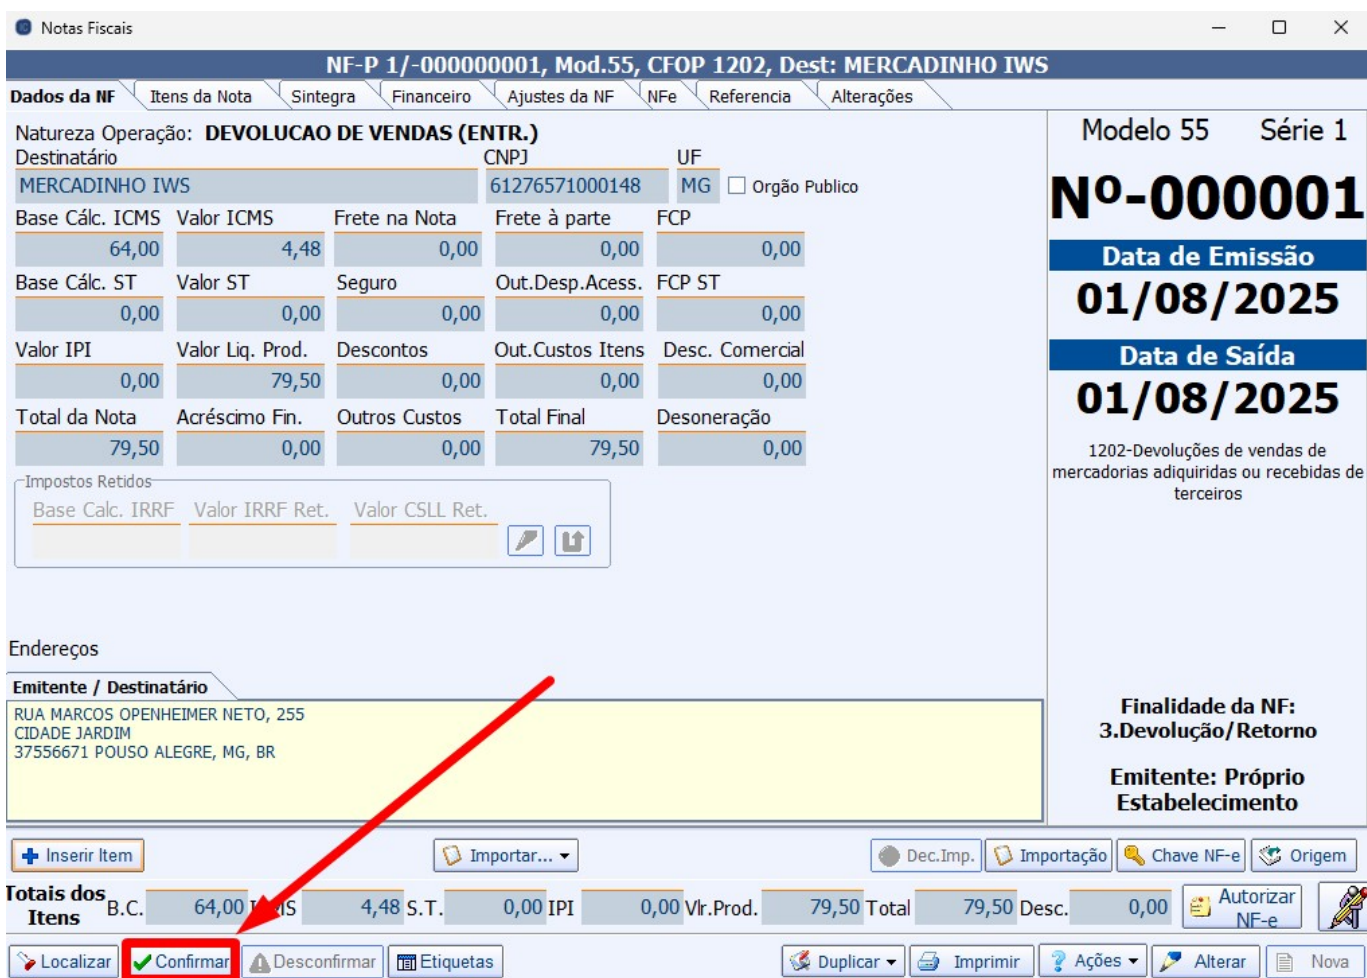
Notas Fiscais

NF-P 1/-000000001, Mod.55, CFOP 1202, Dest: MERCADINHO IWS

Dados da NF | Itens da Nota | Sintegra | Financeiro | Ajustes da NF | NFe | Referencia | Alterações

Natureza Operação: DEVOLUCAO DE VENDAS (ENTR.)

Destinatário
MERCADINHO IWS

CNPJ
61276571000148

UF
MG

Orgão Publico

| Base Cálc. ICMS | Valor ICMS | Frete na Nota | Frete à parte | FCP |
|---|---|---|---|---|
| 64,00 | 4,48 | 0,00 | 0,00 | 0,00 |
| Base Cálc. ST | Valor ST | Seguro | Out.Desp.Acess. | FCP ST |
| 0,00 | 0,00 | 0,00 | 0,00 | 0,00 |
| Valor IPI | Valor Liq. Prod. | Descontos | Out.Custos Itens | Desc. Comercial |
| 0,00 | 79,50 | 0,00 | 0,00 | 0,00 |
| Total da Nota | Acréscimo Fin. | Outros Custos | Total Final | Desoneração |
| 79,50 | 0,00 | 0,00 | 79,50 | 0,00 |

Impostos Retidos
Base Calc. IRRF | Valor IRRF Ret. | Valor CSLL Ret.

Modelo 55 Série 1

Nº-000001

Data de Emissão
01/08/2025

Data de Saída
01/08/2025

1202-Devoluções de vendas de mercadorias adiquiridas ou recebidas de terceiros

Endereços

Emitente / Destinatário

RUA MARCOS OPENHEIMER NETO, 255
CIDADE JARDIM
37556671 POUSO ALEGRE, MG, BR

Finalidade da NF:
3.Devolução/Retorno

Emitente: Próprio Estabelecimento

Inserir Item | Importar... | Dec.Imp. | Importação | Chave NF-e | Origem

Totais dos Itens B.C. 64,00 ICMS 4,48 S.T. 0,00 IPI 0,00 Vlr.Prod. 79,50 Total 79,50 Desc. 0,00 Autorizar NF-e

Localizar | Confirmar | Desconfirmar | Etiquetas | Duplicar | Imprimir | Ações | Alterar | Nova